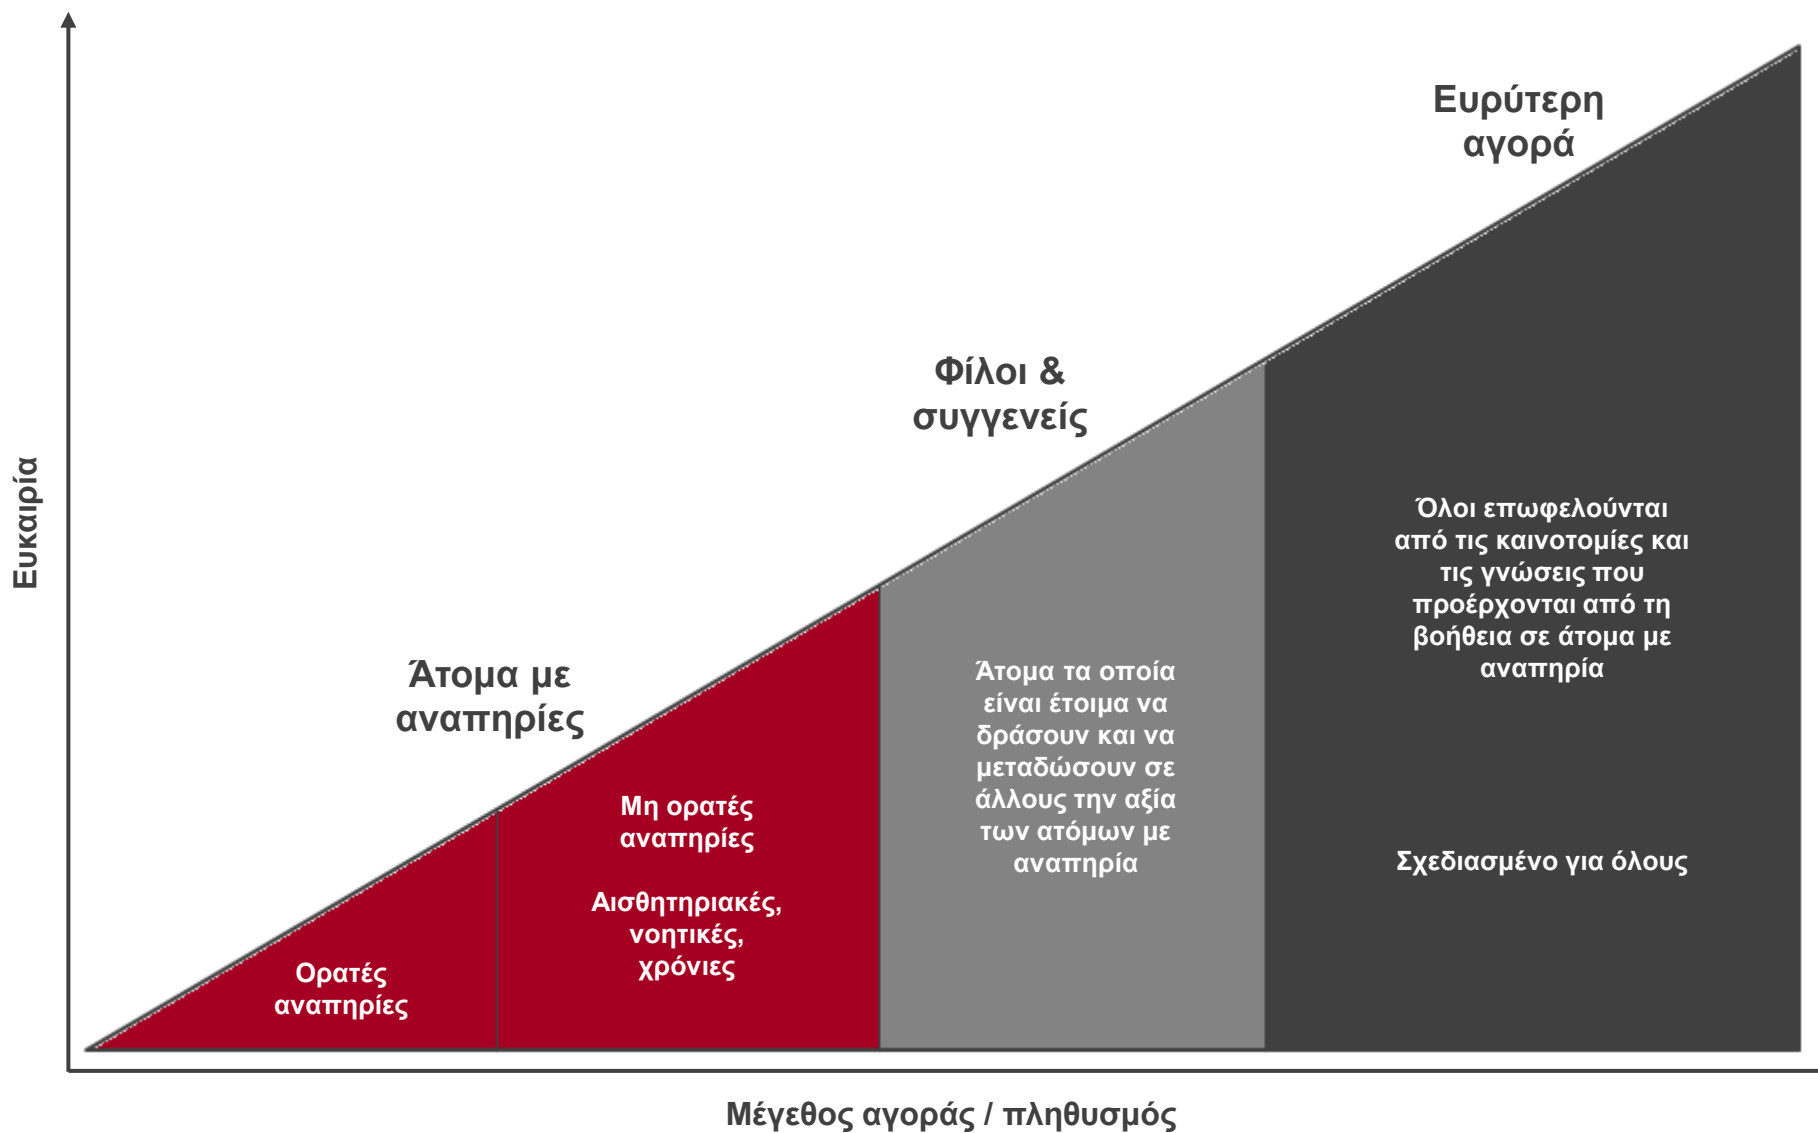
Ευκαιρία

Ευρύτερη αγορά

Φίλοι & συγγενείς

Άτομα με αναπηρίες

Όλοι επωφελούνται από τις καινοτομίες και τις γνώσεις που προέρχονται από τη βοήθεια σε άτομα με αναπηρία

Σχεδιασμένο για όλους

Άτομα τα οποία είναι έτοιμα να δράσουν και να μεταδώσουν σε άλλους την αξία των ατόμων με αναπηρία

Μη ορατές αναπηρίες

Αισθητηριακές, νοητικές, χρόνιες

Ορατές αναπηρίες

Μέγεθος αγοράς / πληθυσμός